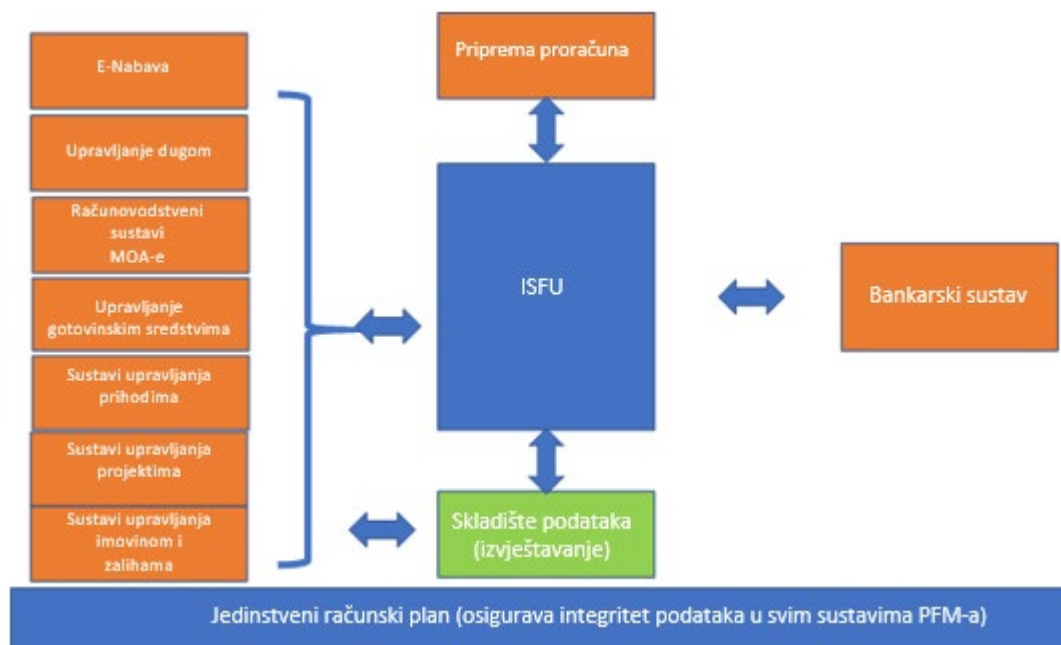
E-Nabava

Upravljanje dugom

Računovodstveni sustavi MOA-e

Upravljanje gotovinskim sredstvima

Sustavi upravljanja prihodima

Sustavi upravljanja projektima

Sustavi upravljanja imovinom i zalihama

Priprema proračuna

ISFU

Skladište podataka (izvještavanje)

Bankarski sustav

Jedinstveni računski plan (osigurava integritet podataka u svim sustavima PFM-a)